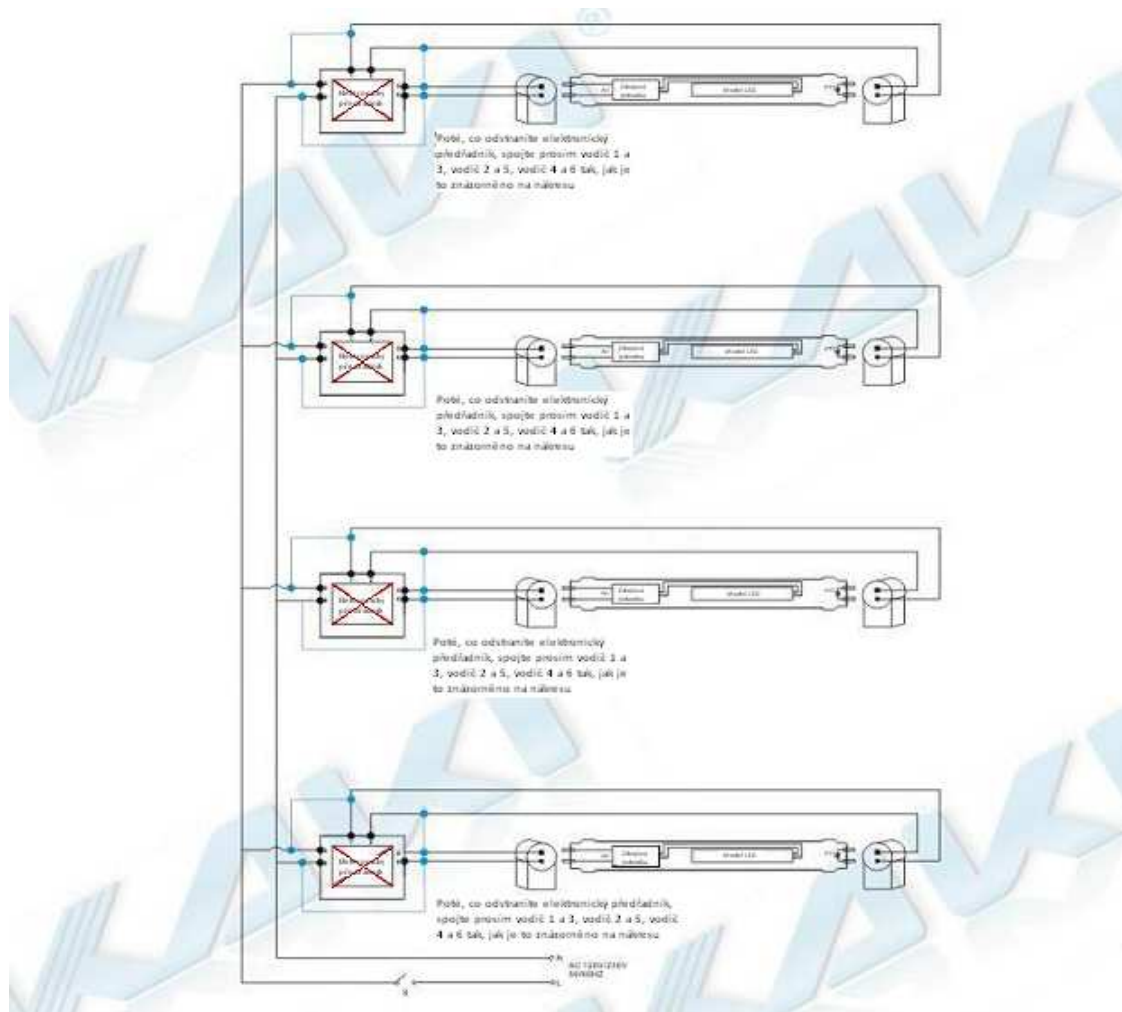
Poté, co odstraníte elektronický předřadník, spojte prosím vodič 1 a 3, vodič 2 a 5, vodič 4 a 6 tak, jak je to znázorněno na nákresu

Poté, co odstraníte elektronický předřadník, spojte prosím vodič 1 a 3, vodič 2 a 5, vodič 4 a 6 tak, jak je to znázorněno na nákresu

Poté, co odstraníte elektronický předřadník, spojte prosím vodič 1 a 3, vodič 2 a 5, vodič 4 a 6 tak, jak je to znázorněno na nákresu

Poté, co odstraníte elektronický předřadník, spojte prosím vodič 1 a 3, vodič 2 a 5, vodič 4 a 6 tak, jak je to znázorněno na nákresu

AC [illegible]
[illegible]